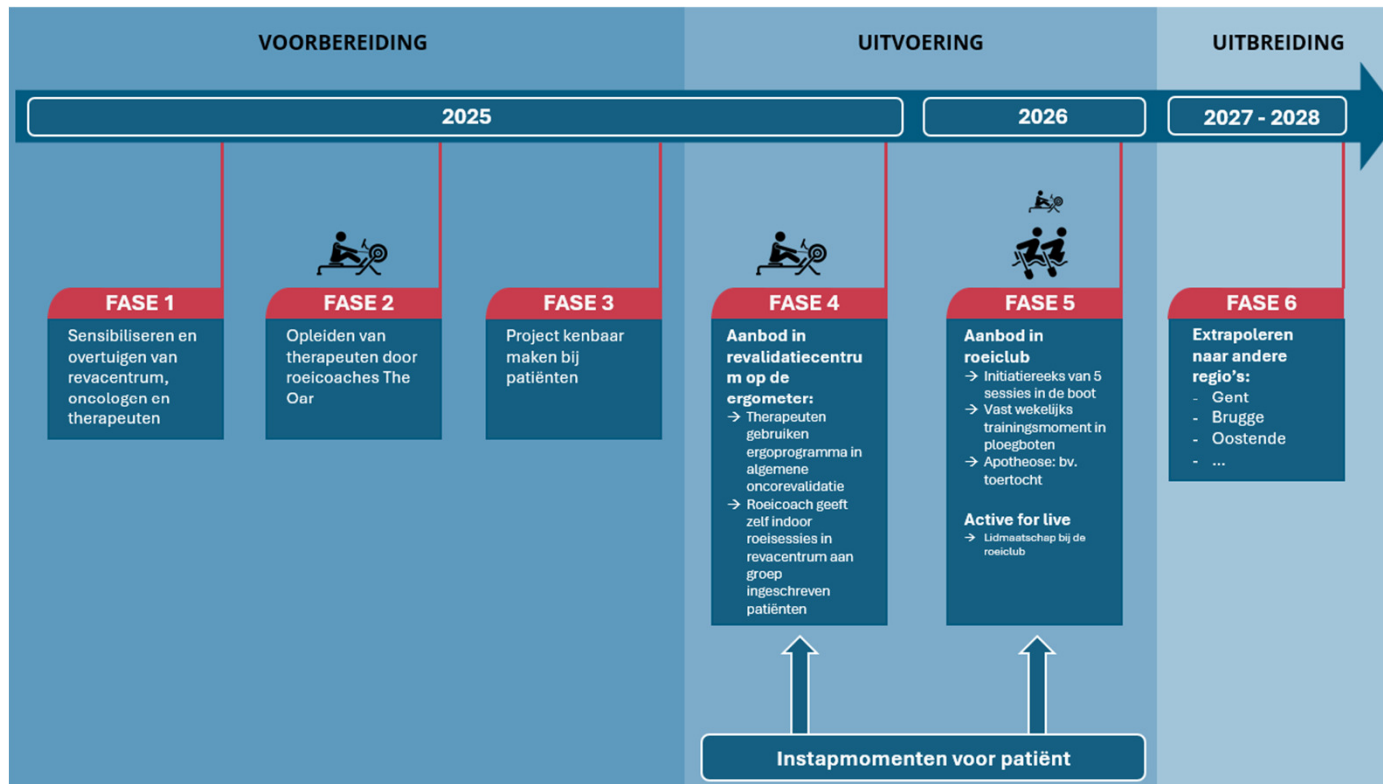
VOORBEREIDING

UITVOERING

UITBREIDING

2025

2026

2027 - 2028

FASE 1

Sensibiliseren en overtuigen van revacentrum, oncologen en therapeuten

FASE 2

Opleiden van therapeuten door roeicoaches The Oar

FASE 3

Project kenbaar maken bij patiënten

FASE 4

Aanbod in revalidatiecentrum op de ergometer:
→ Therapeuten gebruiken ergoprogramma in algemene oncorevalidatie
→ Roeicoach geeft zelf indoor roeisessies in revacentrum aan groep ingeschreven patiënten

FASE 5

Aanbod in roeiclub
→ Initiatiereeks van 5 sessies in de boot
→ Vast wekelijks trainingsmoment in ploegboten
→ Apotheose: bv. toertocht

Active for live
→ Lidmaatschap bij de roeiclub

FASE 6

Extrapoleren naar andere regio's:
- Gent
- Brugge
- Oostende
- ...

Instapmomenten voor patiënt